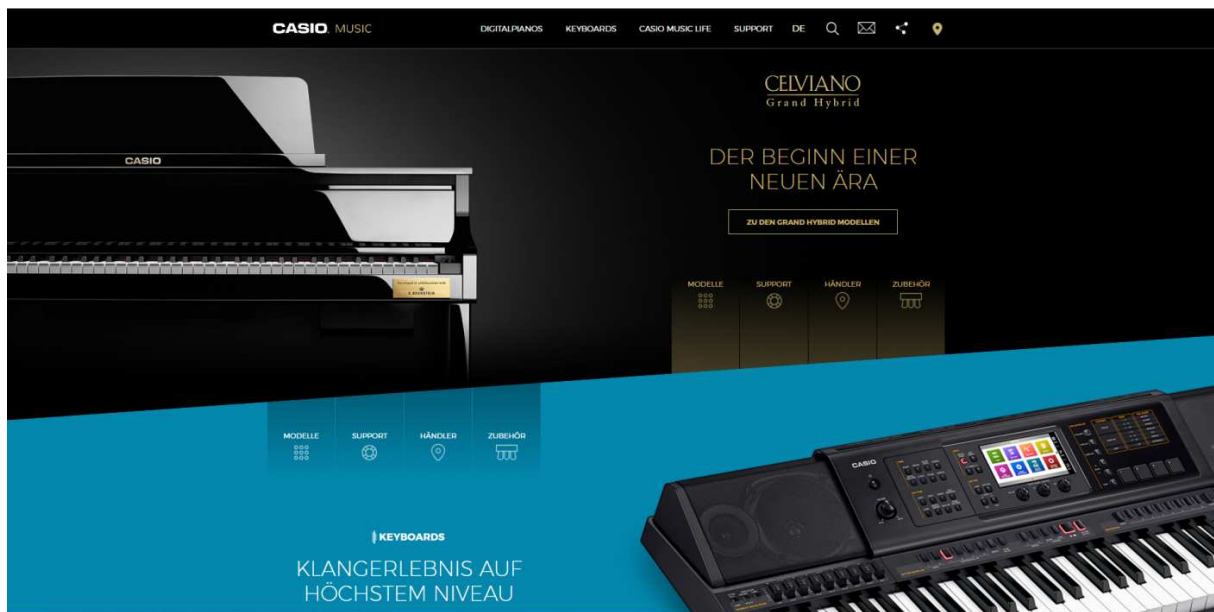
CASIO. MUSIC DIGITALPIANOS KEYBOARDS CASIO MUSIC LIFE SUPPORT DE

CASIO

CELVIANO
Grand Hybrid

DER BEGINN EINER NEUEN ÄRA

ZU DEN GRAND HYBRID MODELLEN

MODELLE SUPPORT HÄNDLER ZUBEHÖR

MODELLE SUPPORT HÄNDLER ZUBEHÖR

CASIO

KEYBOARDS

KLANGERLEBNIS AUF HÖCHSTEM NIVEAU